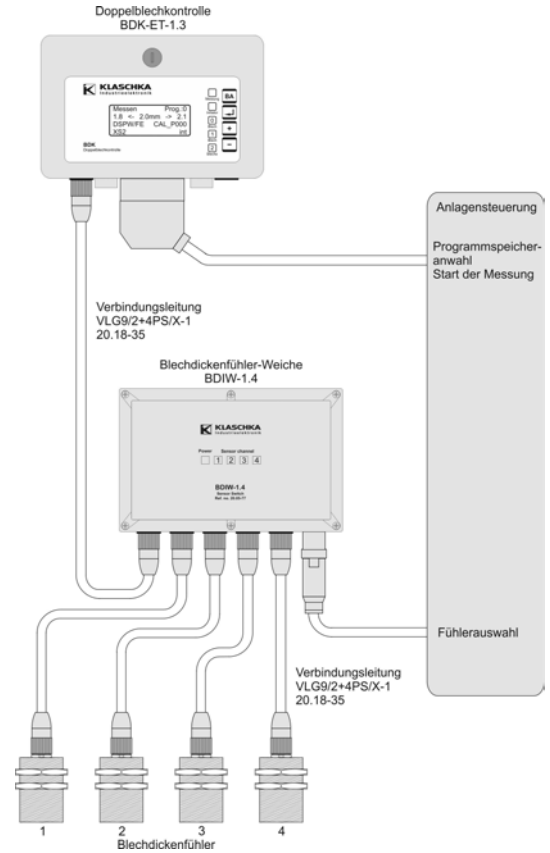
Doppelblechkontrolle
BDK-ET-1.3

KLASCHKA
Industrieelektronik

Messen Prog. 0
1.8 <- 2.0mm -> 2.1
DSPW/FE CAL_P000
KS2

BA

+
-

BDK
Doppelblechkontrolle

Anlagensteuerung

Programmspeicher-anwahl
Start der Messung

Verbindungsleitung
VLG9/2+4PS/X-1
20.18-35

Blechdickenfühler-Weiche
BDIW-1.4

KLASCHKA
Industrieelektronik

Power Sensor channel
1 2 3 4

BDIW-1.4
Sensor Switch

Fühlerauswahl

Verbindungsleitung
VLG9/2+4PS/X-1
20.18-35

1 2 3 4
Blechdickenfühler